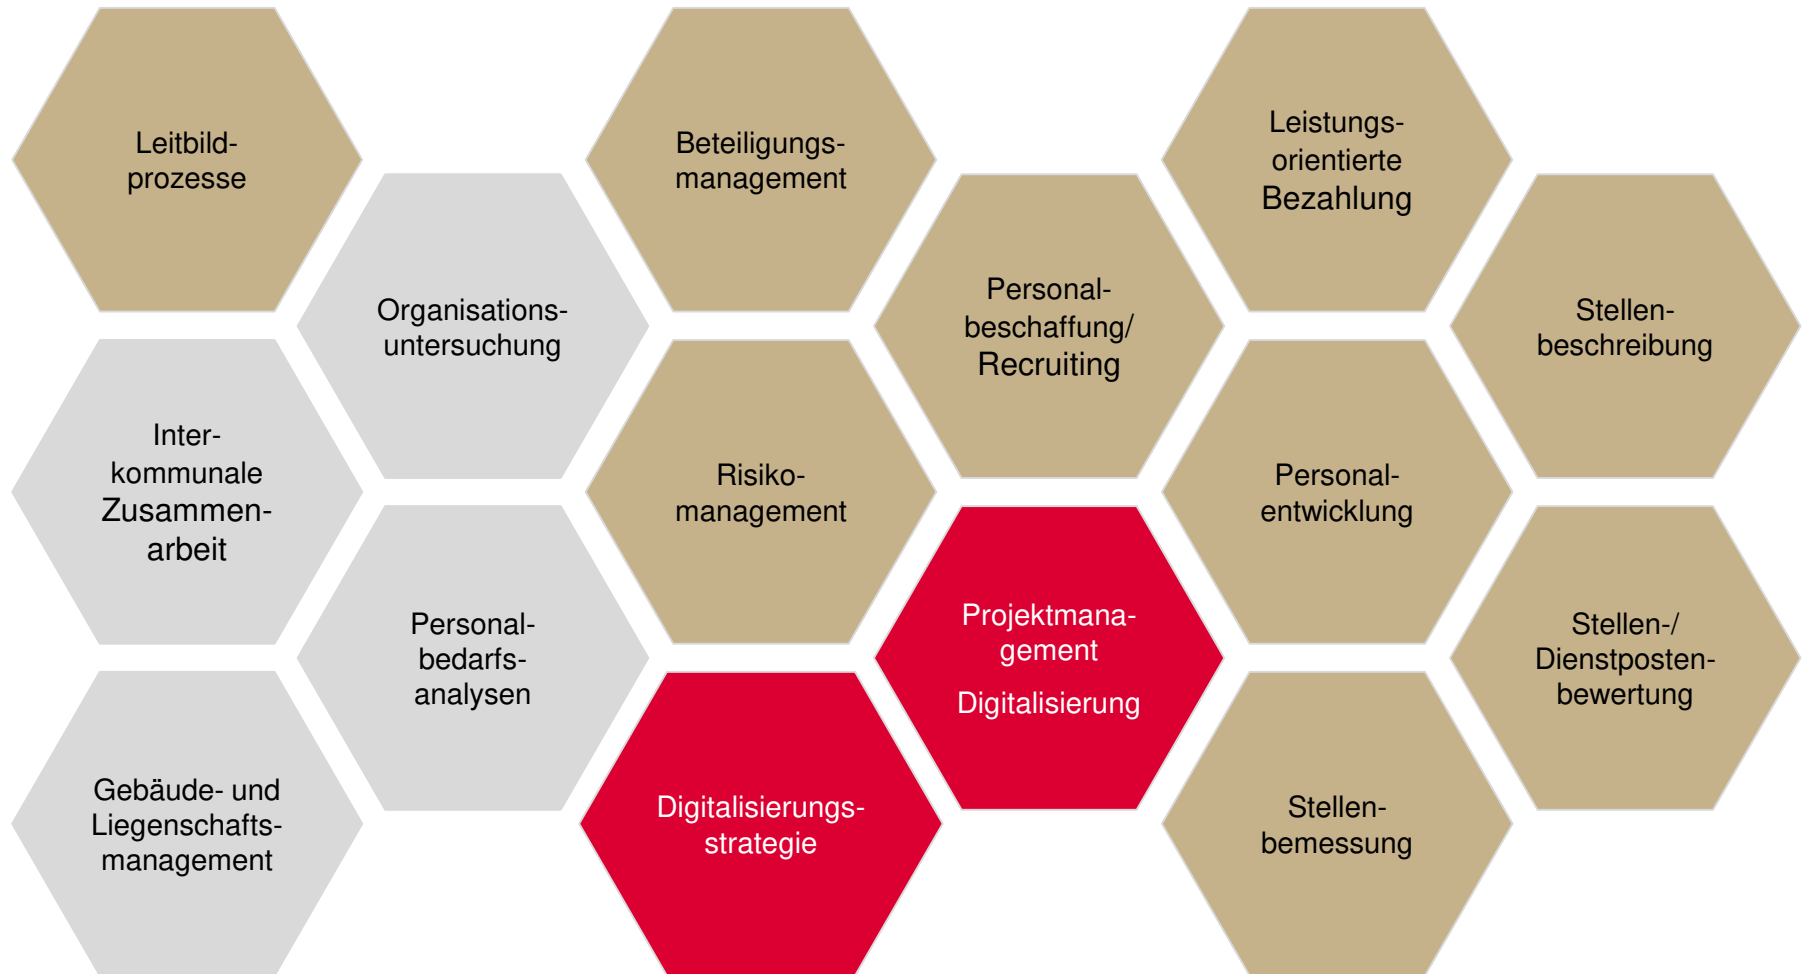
Leitbildprozesse

Organisationsuntersuchung

Interkommunale Zusammenarbeit

Personalbedarfsanalysen

Gebäude- und Liegenschaftsmanagement

Beteiligungsmanagement

Risikomanagement

Digitalisierungsstrategie

Personalbeschaffung/ Recruiting

Projektmanagement

Digitalisierung

Leistungsorientierte Bezahlung

Personalentwicklung

Stellenbemessung

Stellenbeschreibung

Stellen-/ Dienstpostenbewertung